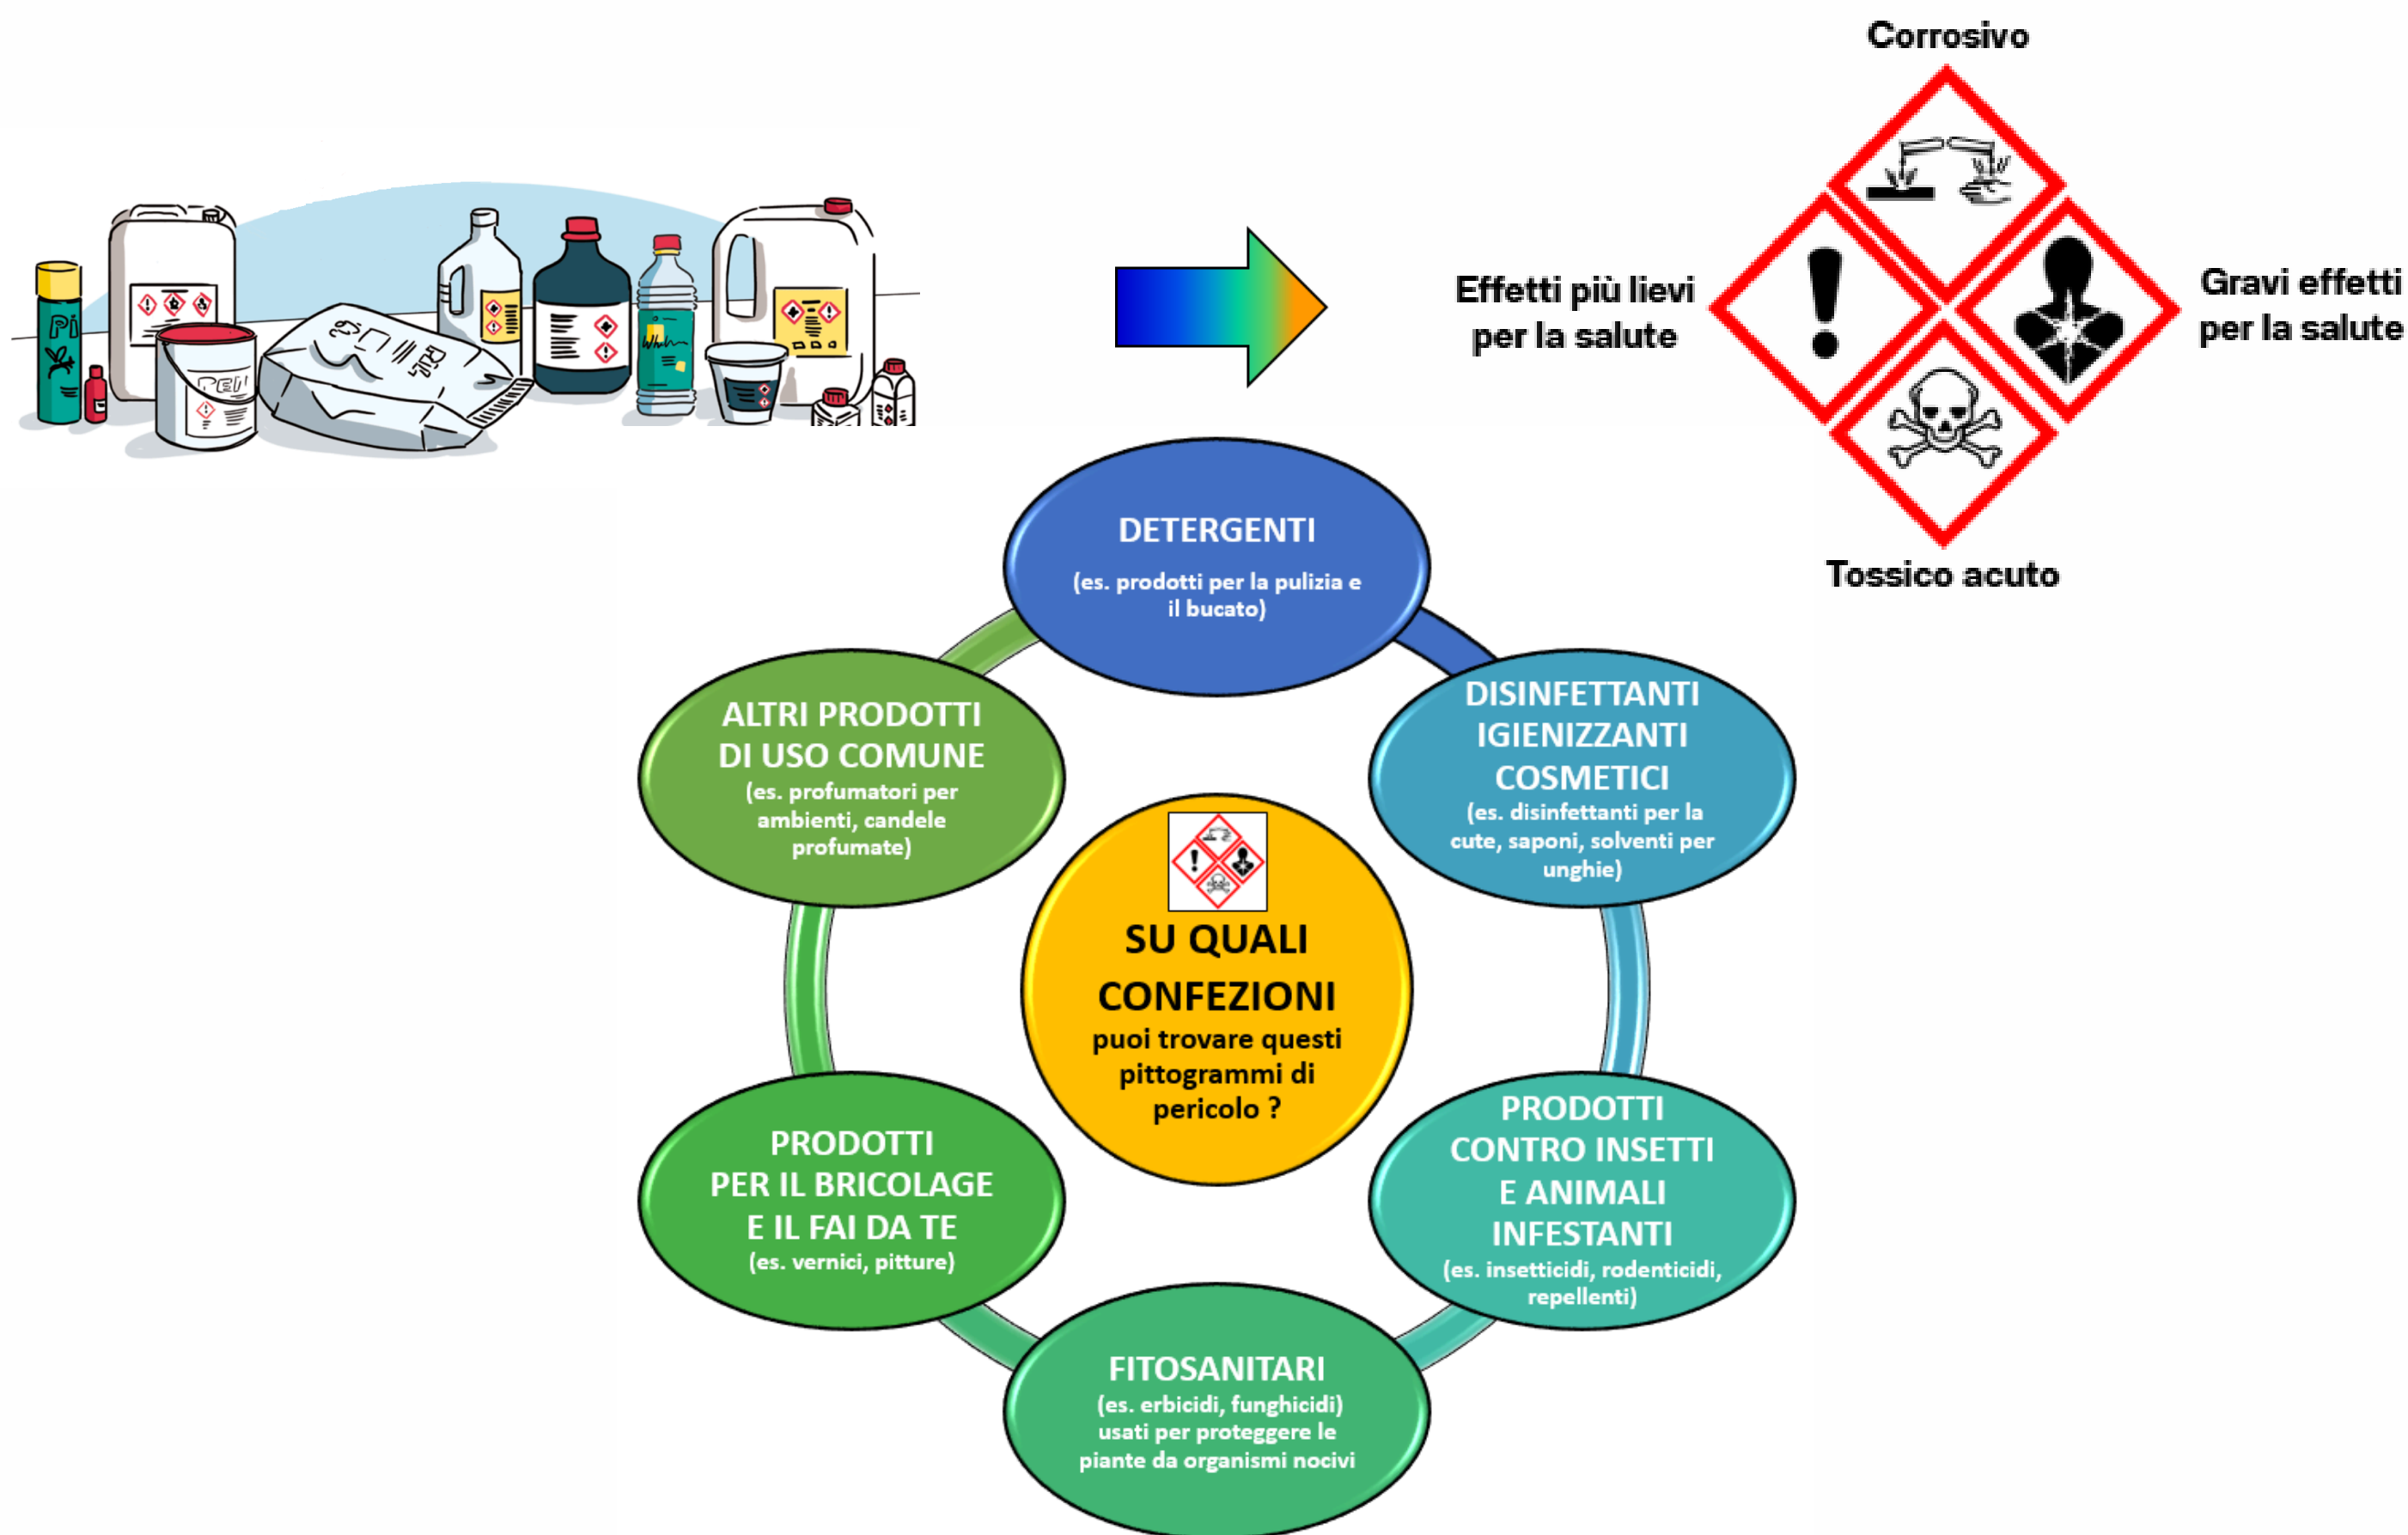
Corrosivo

Effetti più lievi per la salute

Gravi effetti per la salute

Tossico acuto

DETERGENTI
(es. prodotti per la pulizia e il bucato)

DISINFETTANTI IGIENIZZANTI COSMETICI
(es. disinfettanti per la cute, saponi, solventi per unghie)

PRODOTTI CONTRO INSETTI E ANIMALI INFESTANTI
(es. insetticidi, rodenticidi, repellenti)

FITOSANITARI
(es. erbicidi, funghicidi) usati per proteggere le piante da organismi nocivi

PRODOTTI PER IL BRICOLAGE E IL FAI DA TE
(es. vernici, pitture)

ALTRI PRODOTTI DI USO COMUNE
(es. profumatori per ambienti, candele profumate)

SU QUALI CONFEZIONI
puoi trovare questi pittogrammi di pericolo ?